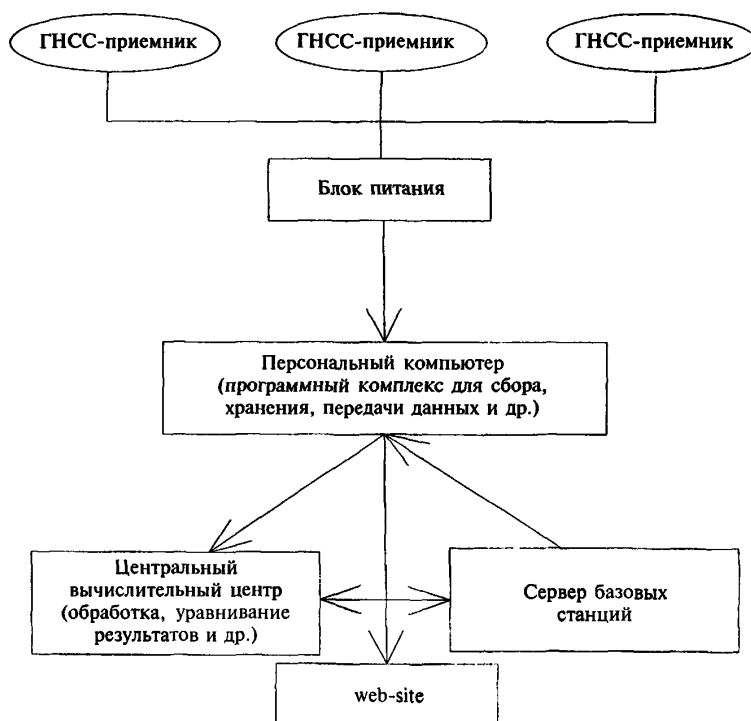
ГНСС-приемник

ГНСС-приемник

ГНСС-приемник

Блок питания

Персональный компьютер (программный комплекс для сбора, хранения, передачи данных и др.)

Центральный вычислительный центр (обработка, уравнивание результатов и др.)

Сервер базовых станций

web-site